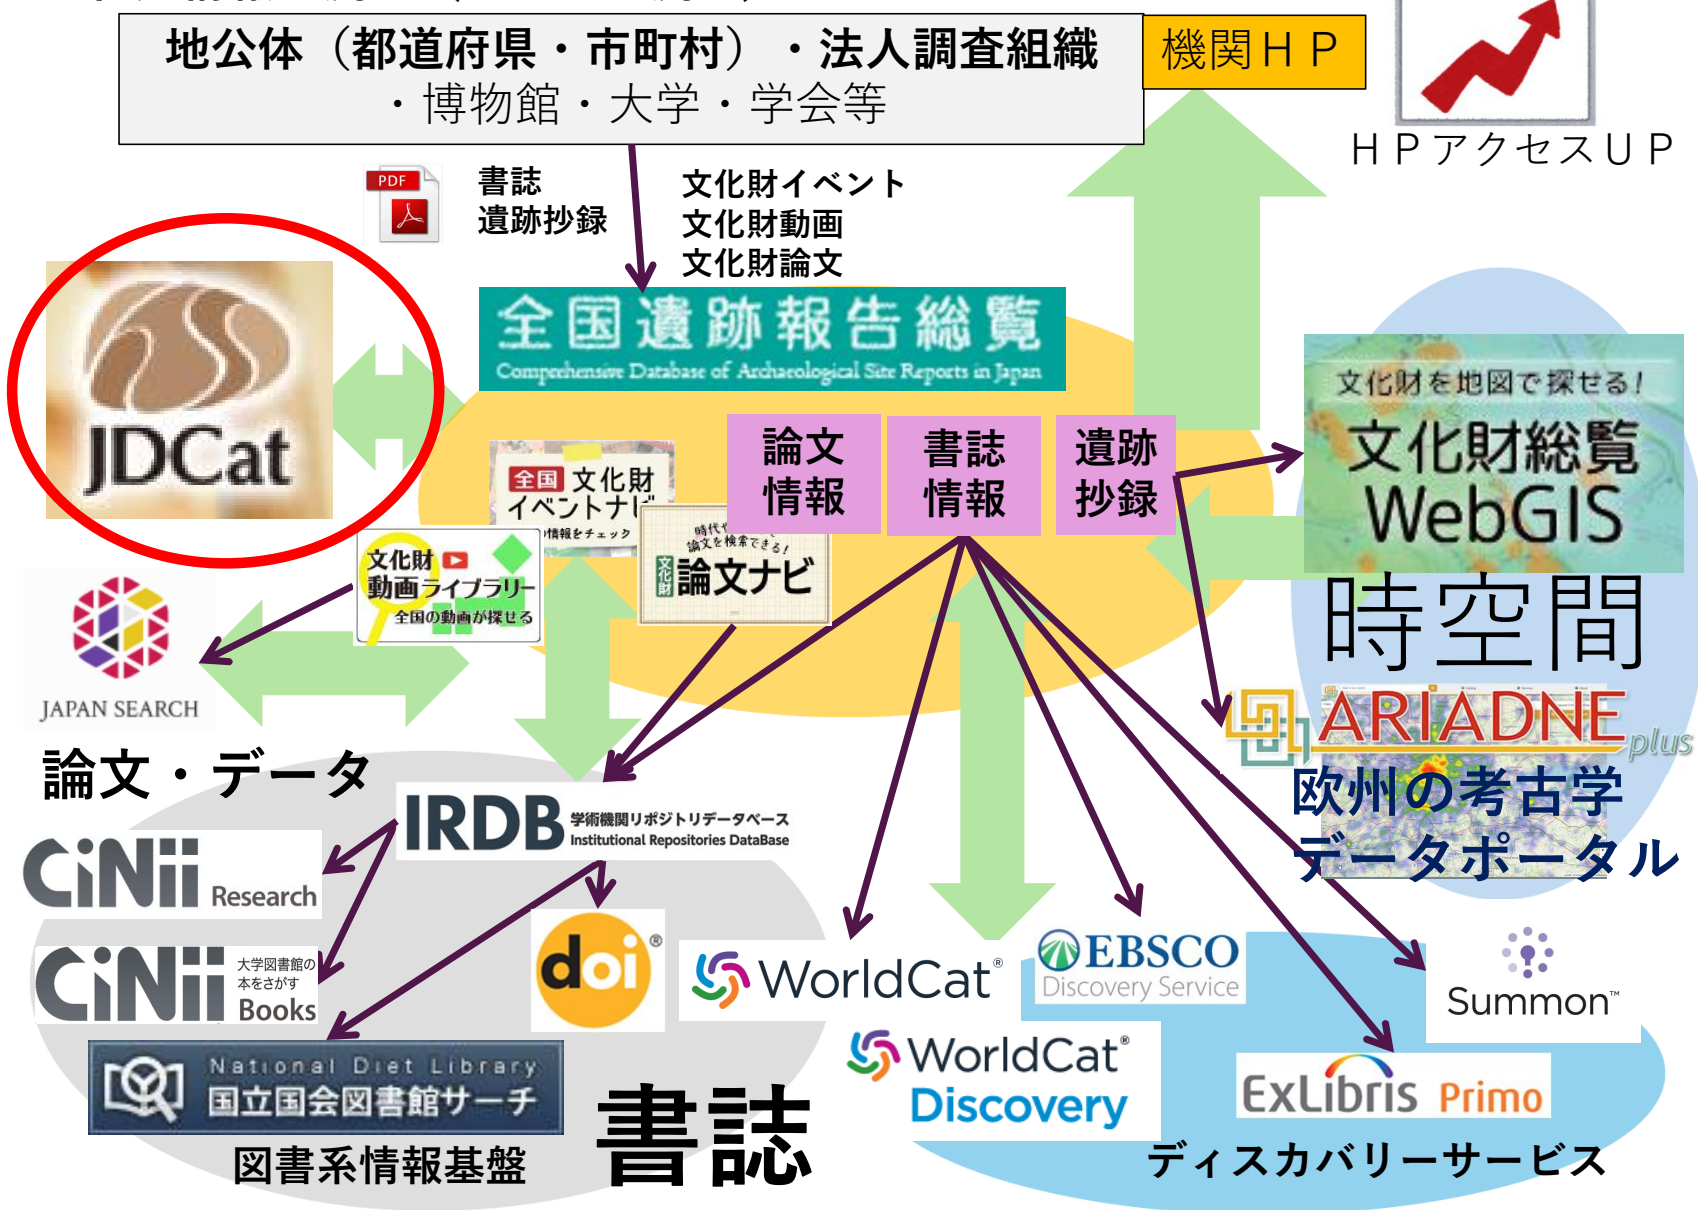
地公体（都道府県・市町村）・法人調査組織・博物館・大学・学会等

機関ＨＰ

ＨＰアクセスＵＰ

書誌
遺跡抄録

文化財イベント
文化財動画
文化財論文

全国遺跡報告総覧
Comprehensive Database of Archaeological Site Reports in Japan

JDCat

論文情報

書誌情報

遺跡抄録

全国 文化財イベントナビ
情報をチェック

文化財動画ライブラリー
全国の動画が探せる

時代や論文を検索できる!
文化財 論文ナビ

文化財を地図で探せる!
文化財総覧WebGIS

時空間

ARIADNE plus
欧州の考古学データポータル

JAPAN SEARCH

論文・データ

IRDB 学術機関リポジトリデータベース Institutional Repositories DataBase

CiNii Research

CiNii 大学図書館の本をさがす Books

doi

WorldCat

EBSCO Discovery Service

Summon

WorldCat Discovery

National Diet Library 国立国会図書館サーチ

図書系情報基盤

書誌

ExLibris Primo

ディスカバリーサービス